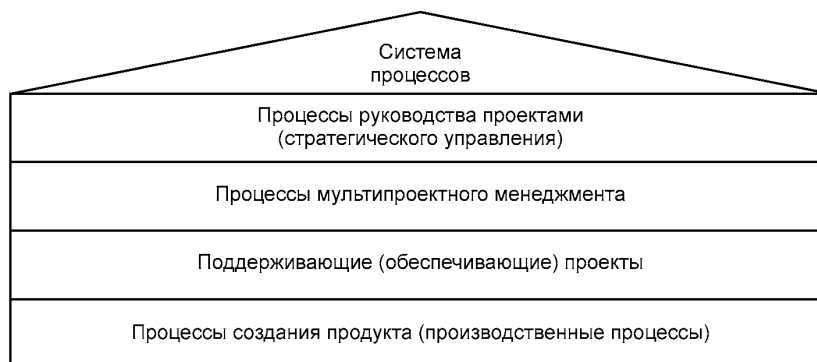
Система процессов

Процессы руководства проектами (стратегического управления)

Процессы мультипроектного менеджмента

Поддерживающие (обеспечивающие) проекты

Процессы создания продукта (производственные процессы)